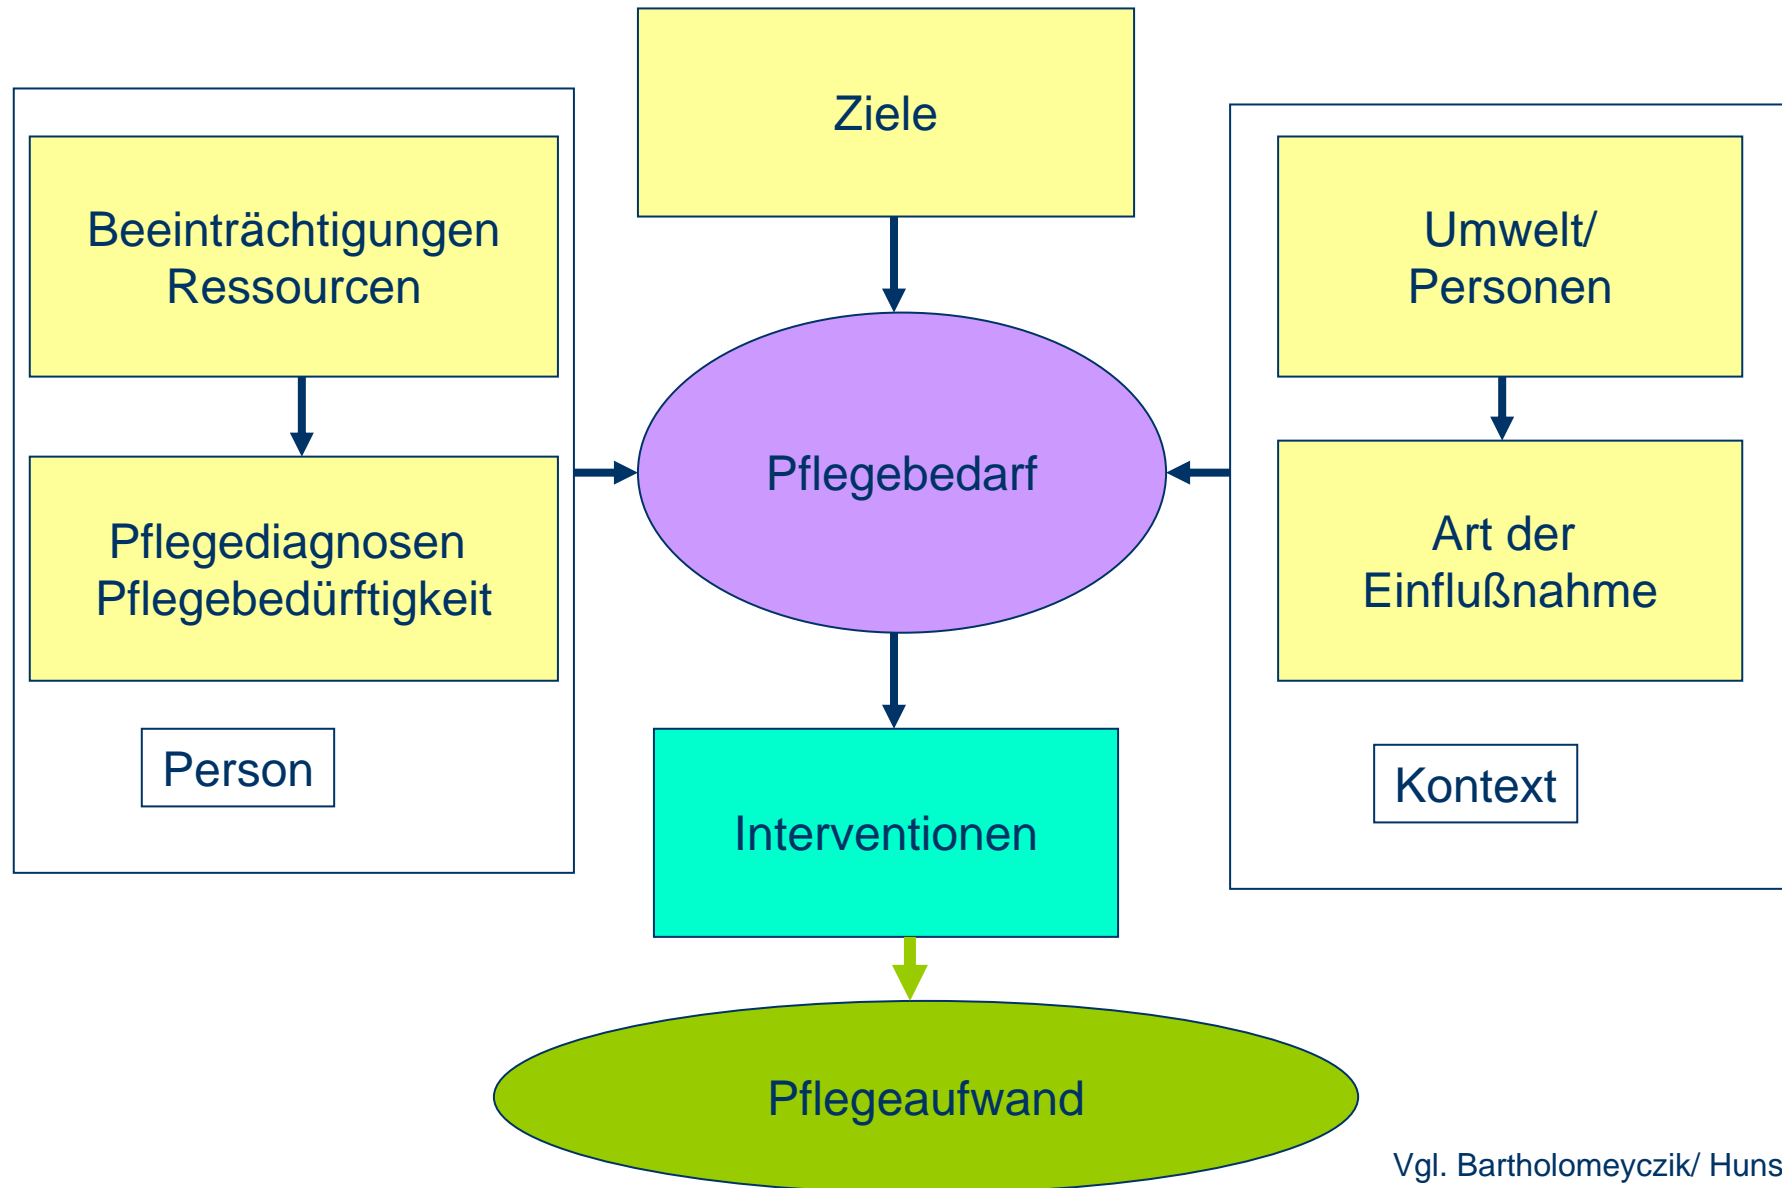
Ziele

Beeinträchtigungen Ressourcen

Pflegediagnosen Pflegebedürftigkeit

Person

Pflegebedarf

Umwelt/ Personen

Art der Einflußnahme

Kontext

Interventionen

Pflegeaufwand

Vgl. Bartholomeyczik/ Huns